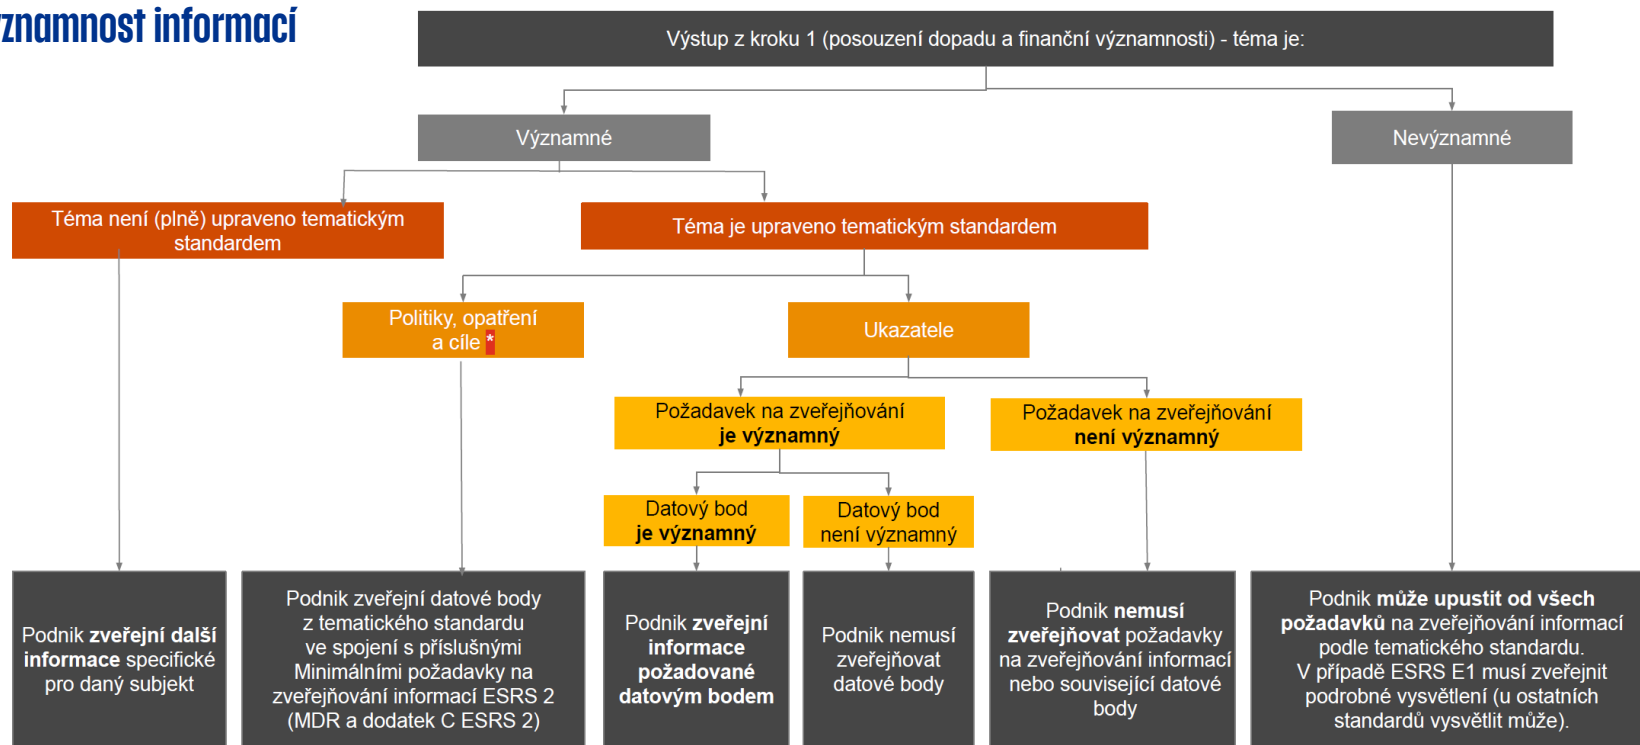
znamnost informací

Výstup z kroku 1 (posouzení dopadu a finanční významnosti) - téma je:

Významné

Nevýznamné

Téma není (plně) upraveno tematickým standardem

Téma je upraveno tematickým standardem

Politiky, opatření a cíle *

Ukazatele

Požadavek na zveřejňování je významný

Požadavek na zveřejňování není významný

Datový bod je významný

Datový bod není významný

Podnik zveřejní další informace specifické pro daný subjekt

Podnik zveřejní datové body z tematického standardu ve spojení s příslušnými Minimálními požadavky na zveřejňování informací ESRS 2 (MDR a dodatek C ESRS 2)

Podnik zveřejní informace požadované datovým bodem

Podnik nemusí zveřejňovat datové body

Podnik nemusí zveřejňovat požadavky na zveřejňování informací nebo související datové body

Podnik může upustit od všech požadavků na zveřejňování informací podle tematického standardu. V případě ESRS E1 musí zveřejnit podrobné vysvětlení (u ostatních standardů vysvětlit může).